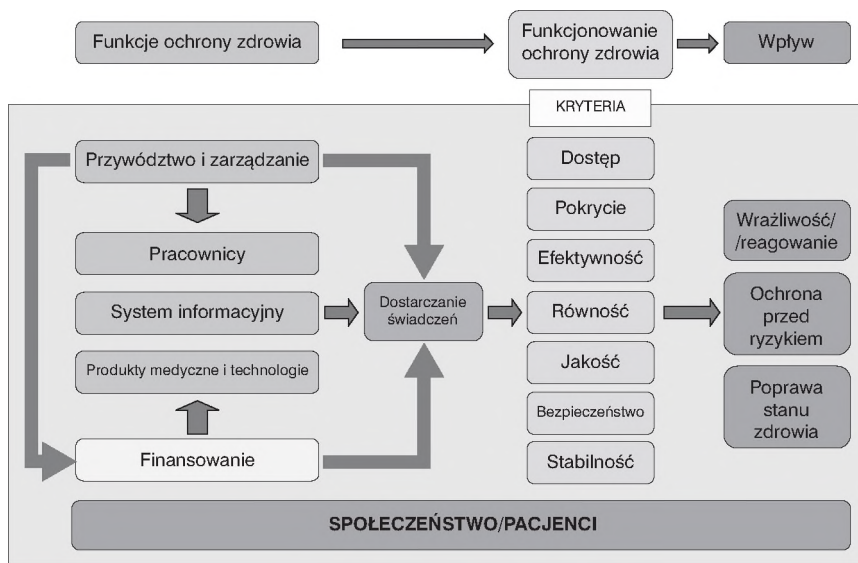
Funkcje ochrony zdrowia

Funkcjonowanie ochrony zdrowia

Wpływ

KRYTERIA

Przywództwo i zarządzanie

Pracownicy

System informacyjny

Produkty medyczne i technologie

Finansowanie

Dostarczanie świadczeń

Dostęp

Pokrycie

Efektywność

Równość

Jakość

Bezpieczeństwo

Stabilność

Wrażliwość/ /reagowanie

Ochrona przed ryzykiem

Poprawa stanu zdrowia

SPOŁECZEŃSTWO/PACJENCI